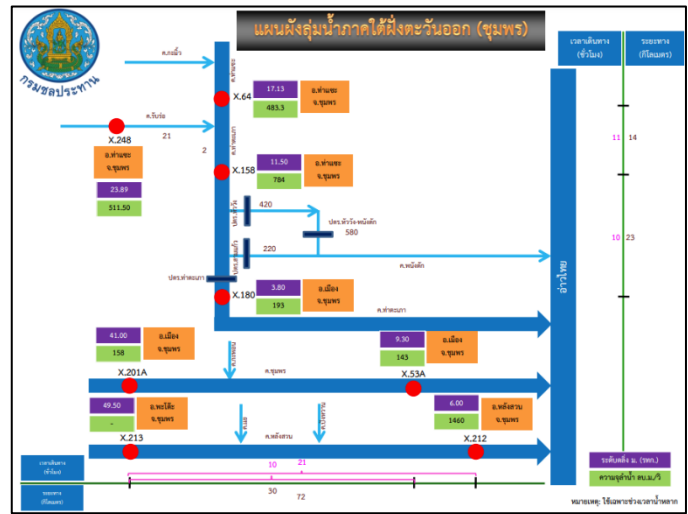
กรมชลประทาน

แผนผังลุ่มน้ำภาคใต้ฝั่งตะวันออก (ชุมพร)

เวลาเดินทาง (ชั่วโมง)

ระยะทาง (กิโลเมตร)

ค.รับร่อ

ค.ท่าแซะ

X.64

17.13

483.3

อ.ท่าแซะ จ.ชุมพร

ค.รับร่อ

X.248

21

2

อ.ท่าแซะ จ.ชุมพร

23.89

511.50

X.158

11.50

784

อ.ท่าแซะ จ.ชุมพร

420

ปตร.หัววัง-พนังตัก

580

220

ค.พนังตัก

ปตร.ท่าตะเภา

X.180

3.80

193

อ.เมือง จ.ชุมพร

ค.ท่าตะเภา

อ่าวไทย

11

14

10

23

41.00

158

อ.เมือง จ.ชุมพร

9.30

143

อ.เมือง จ.ชุมพร

ค.ชุมพร

X.201A

X.53A

49.50

-

อ.พะโต๊ะ จ.ชุมพร

6.00

1460

อ.หลังสวน จ.ชุมพร

ค.หลังสวน

X.213

X.212

10

21

30

72

เวลาเดินทาง (ชั่วโมง)

ระยะทาง (กิโลเมตร)

ระดับตลิ่ง ม. (รทก.)

ความจุลำน้ำ ลบ.ม./วิ

หมายเหตุ: ใช้เฉพาะช่วงเวลาน้ำหลาก